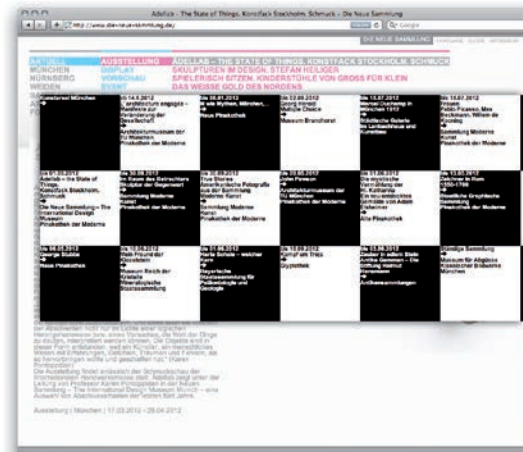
Adelfia - The State of Things. Kunstfack Stockholm. Schmuck – Die Neue Sammlung

http://www.die-neue-sammlung.de/

Google

DIE NEUE SAMMLUNG

AKTUELL
MÜNCHEN
NÜRNBERG
WEIDEN

AUSSTELLUNG
DISPLAY
VORSCHAU
EVENT

ADELFIA – THE STATE OF THINGS. KONSTFACK STOCKHOLM. SCHMUCK
SKULPTUREN IM DESIGN. STEFAN HEILIGER
SPIELERISCH SITZEN. KINDERSTÜHLE VON GROSS FÜR KLEIN
DAS WEISSE GOLD DES NORDENS

Kunstareal München →

bis 14.4.2012 Architektur im Fragment – Positionen zur Veränderung der Gesellschaft → Architekturmuseum der TU München Pinakothek der Moderne

bis 14.4.2012 Mythen, Märchen, ... → Neue Pinakothek

bis 12.08.2012 Georg Hirnet Multiple Choice → Museum Brandhorst

bis 15.07.2012 Marcel Duchamp in München 1912 → Städtische Galerie im Lenbachhaus und Kunstbau

bis 15.07.2012 Frauen Pablo Picasso, Max Beckmann, Willem de Kooning → Sammlung Moderne Kunst Pinakothek der Moderne

bis 01.05.2012 Adelfia – The State of Things. Konstfack Stockholm. Schmuck → Die Neue Sammlung – The International Design Museum Pinakothek der Moderne

bis 30.09.2012 Im Raum des Betrachters Skulptur der Gegenwart → Sammlung Moderne Kunst Pinakothek der Moderne

bis 30.09.2012 Thin Skins Amerikanische Fotografie aus der Sammlung Moderne Kunst → Sammlung Moderne Kunst Pinakothek der Moderne

bis 20.05.2012 John Pawson → Architekturmuseum der TU München Pinakothek der Moderne

bis 15.07.2012 Die mystische Vermählung der hl. Katharina → Bayerische Staatsgemäldesammlungen Alte Pinakothek

bis 15.07.2012 Zeichnen in Rom 1550-1700 → Staatliche Graphische Sammlung Pinakothek der Moderne

bis 06.05.2012 George Stubbs → Neue Pinakothek

bis 10.06.2012 Weiß Freund der Kristalle → Museum Reich der Kristalle Mineralogische Staatssammlung

bis 01.06.2013 Harte Schale – weicher Kern → Bayerische Staatssammlung für Paläontologie und Geologie

bis 18.08.2012 Kampf um Troja → Glyptothek

bis 03.06.2013 Zwischen in allem Stein Antike Gemmen – Die Stiftung Helmut Hansmann → Antikensammlungen

Ständige Sammlung → Museum für Abgüsse klassischer Bildwerke München

Ausstellung | München | 17.03.2012 – 29.04.2012